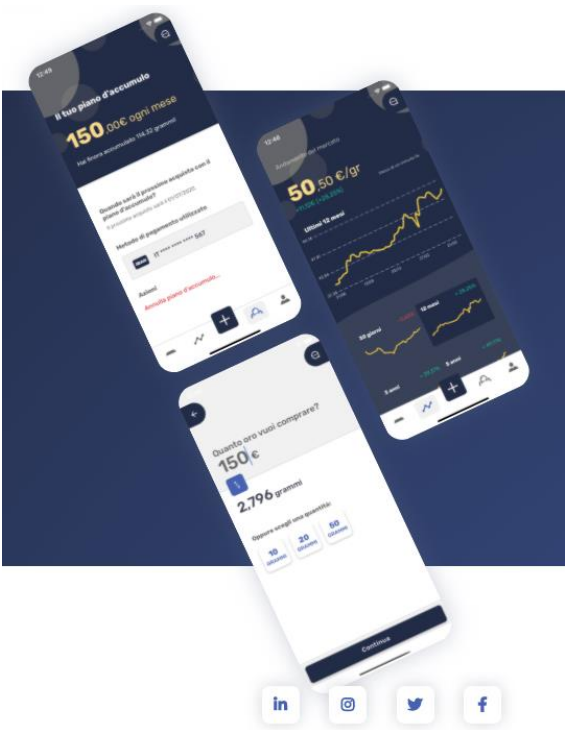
12:45

Il tuo piano d'accumulo

150,00€ ogni mese

Hai finora accumulato 114,32 grammi

Quando sarà il prossimo acquisto con il piano d'accumulo?

Il prossimo acquisto sarà il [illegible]

Metodo di pagamento utilizzato

IT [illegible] 587

Azioni

Annulla piano d'accumulo

12:46

Andamento del mercato

50,50 €/gr

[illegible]

Ultimi 12 mesi

30 giorni

12 mesi

5 anni

5 anni

Quanto oro vuoi comprare?

150€

2,796 grammi

Oppure scegli una quantità:

10 GRAMMI

20 GRAMMI

50 GRAMMI

Continua

in